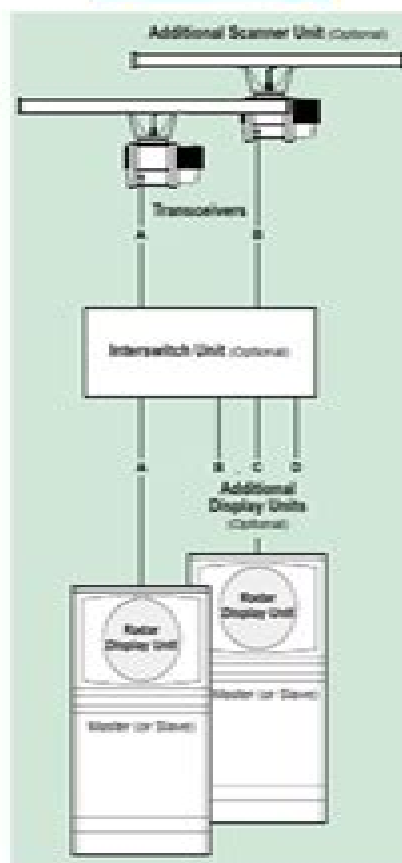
Additional Scanner Unit (Optional)

Transceivers

A

B

Interswitch Unit (Optional)

A

B

C

D

Additional Display Units (Optional)

Radar Display Unit

Master (or Slave)

Radar Display Unit

Master (or Slave)